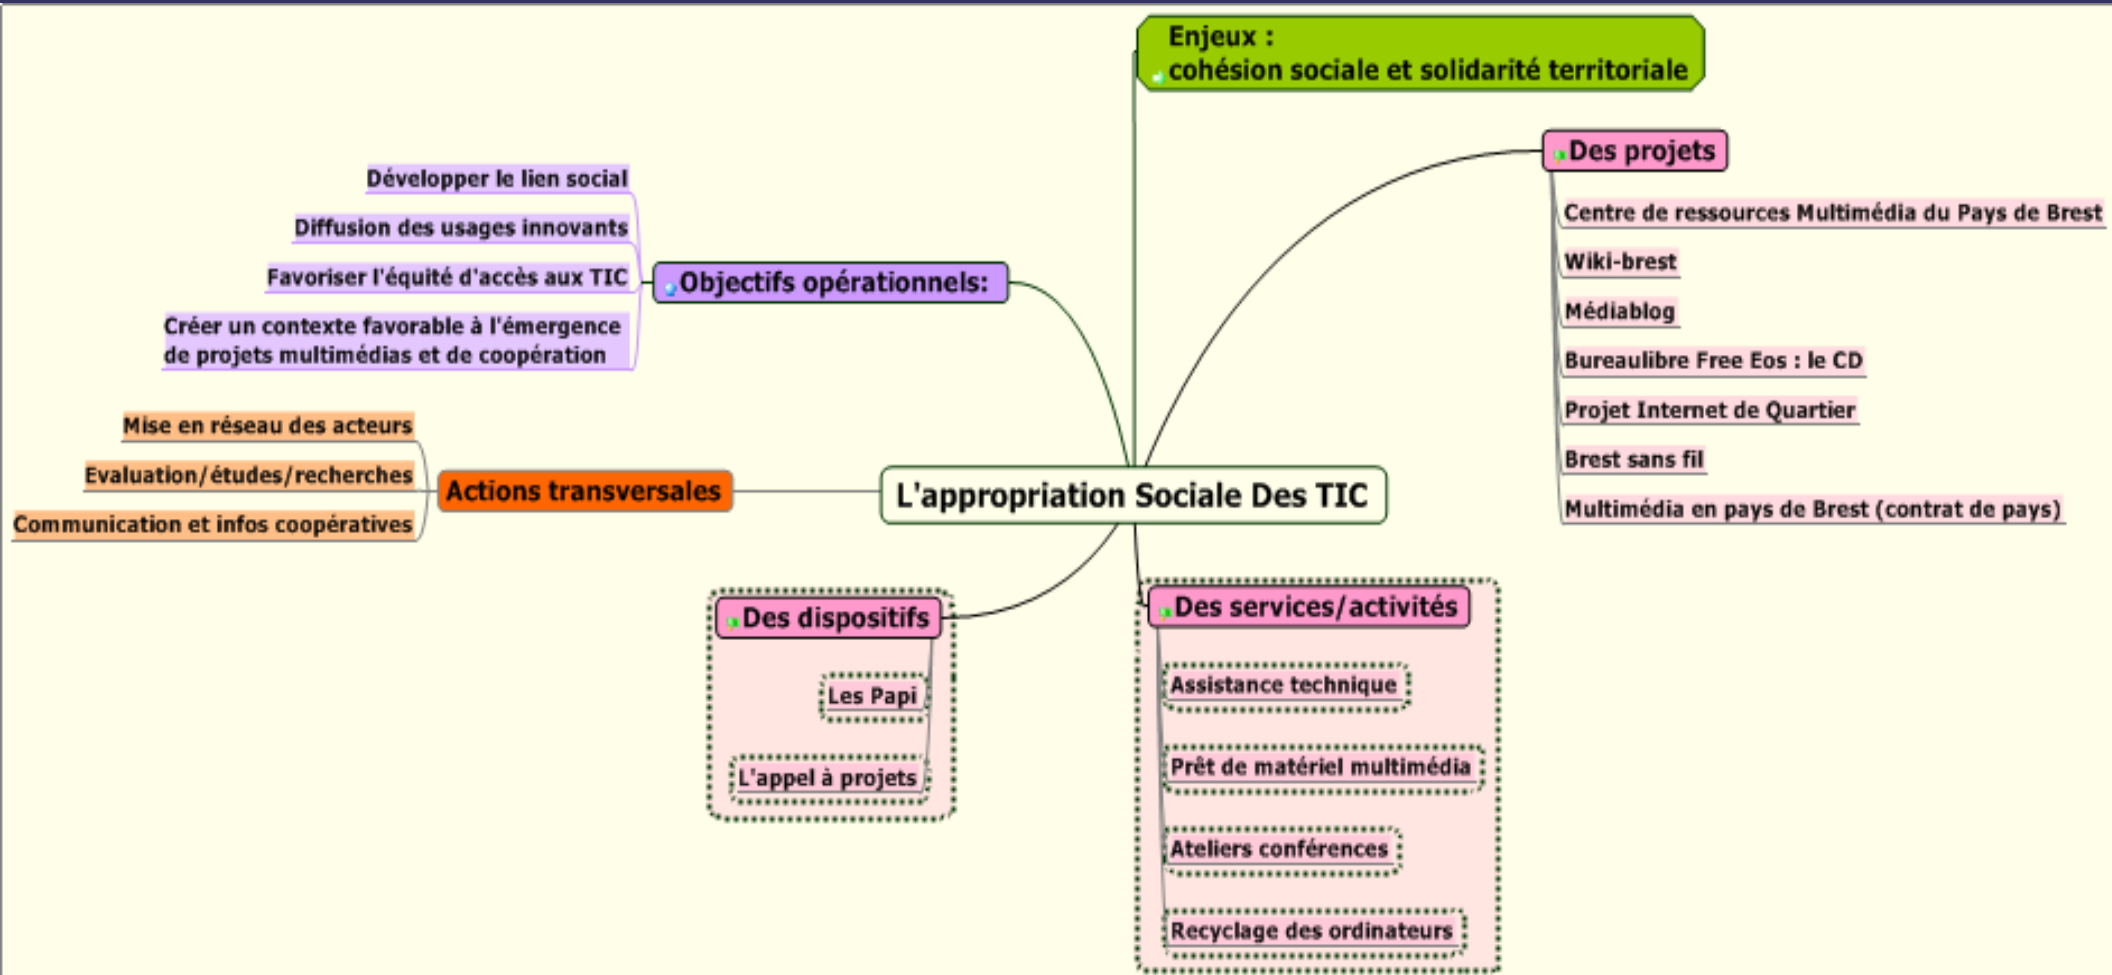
Enjeux :
cohésion sociale et solidarité territoriale

L'appropriation Sociale Des TIC

Objectifs opérationnels:

Développer le lien social

Diffusion des usages innovants

Favoriser l'équité d'accès aux TIC

Créer un contexte favorable à l'émergence de projets multimédias et de coopération

Actions transversales

Mise en réseau des acteurs

Evaluation/études/recherches

Communication et infos coopératives

Des projets

Centre de ressources Multimédia du Pays de Brest

Wiki-brest

Médiablog

Bureaulibre Free Eos : le CD

Projet Internet de Quartier

Brest sans fil

Multimédia en pays de Brest (contrat de pays)

Des dispositifs

Les Papi

L'appel à projets

Des services/activités

Assistance technique

Prêt de matériel multimédia

Ateliers conférences

Recyclage des ordinateurs